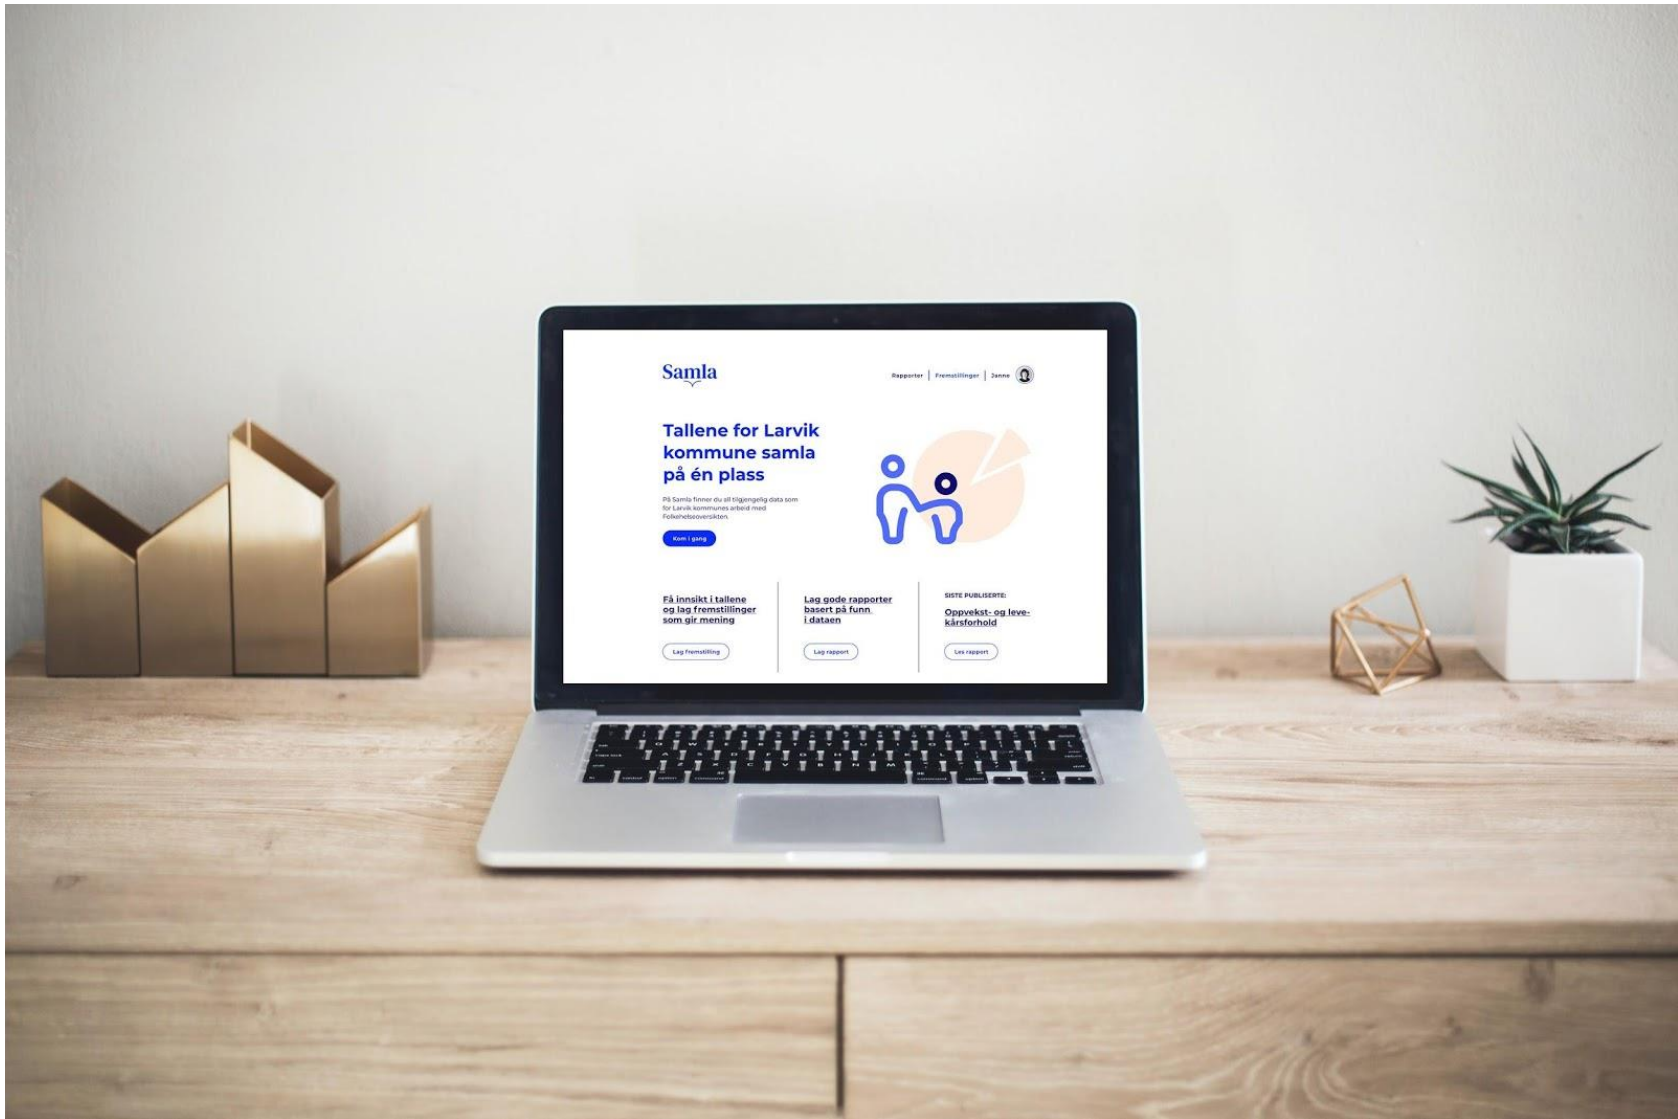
Samla

Rapporter | Fremstillinger | Janne

Tallene for Larvik kommune samla på én plass

På Samla finner du all tilgjengelig data som for Larvik kommunes arbeid med Folkehelseoversikten.

Kom i gang

Få innsikt i tallene og lag fremstillinger som gir mening

Lag fremstilling

Lag gode rapporter basert på funn i dataen

Lag rapport

SISTE PUBLISERTE:

Oppvekst- og levekårsforhold

Les rapport